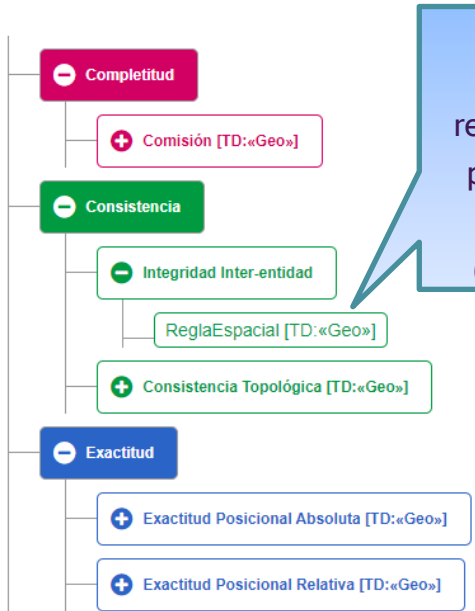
Completitud

Comisión [TD:«Geo»]

Consistencia

Integridad Inter-entidad

ReglaEspacial [TD:«Geo»]

Consistencia Topológica [TD:«Geo»]

Exactitud

Exactitud Posicional Absoluta [TD:«Geo»]

Exactitud Posicional Relativa [TD:«Geo»]

re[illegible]

p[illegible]

([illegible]